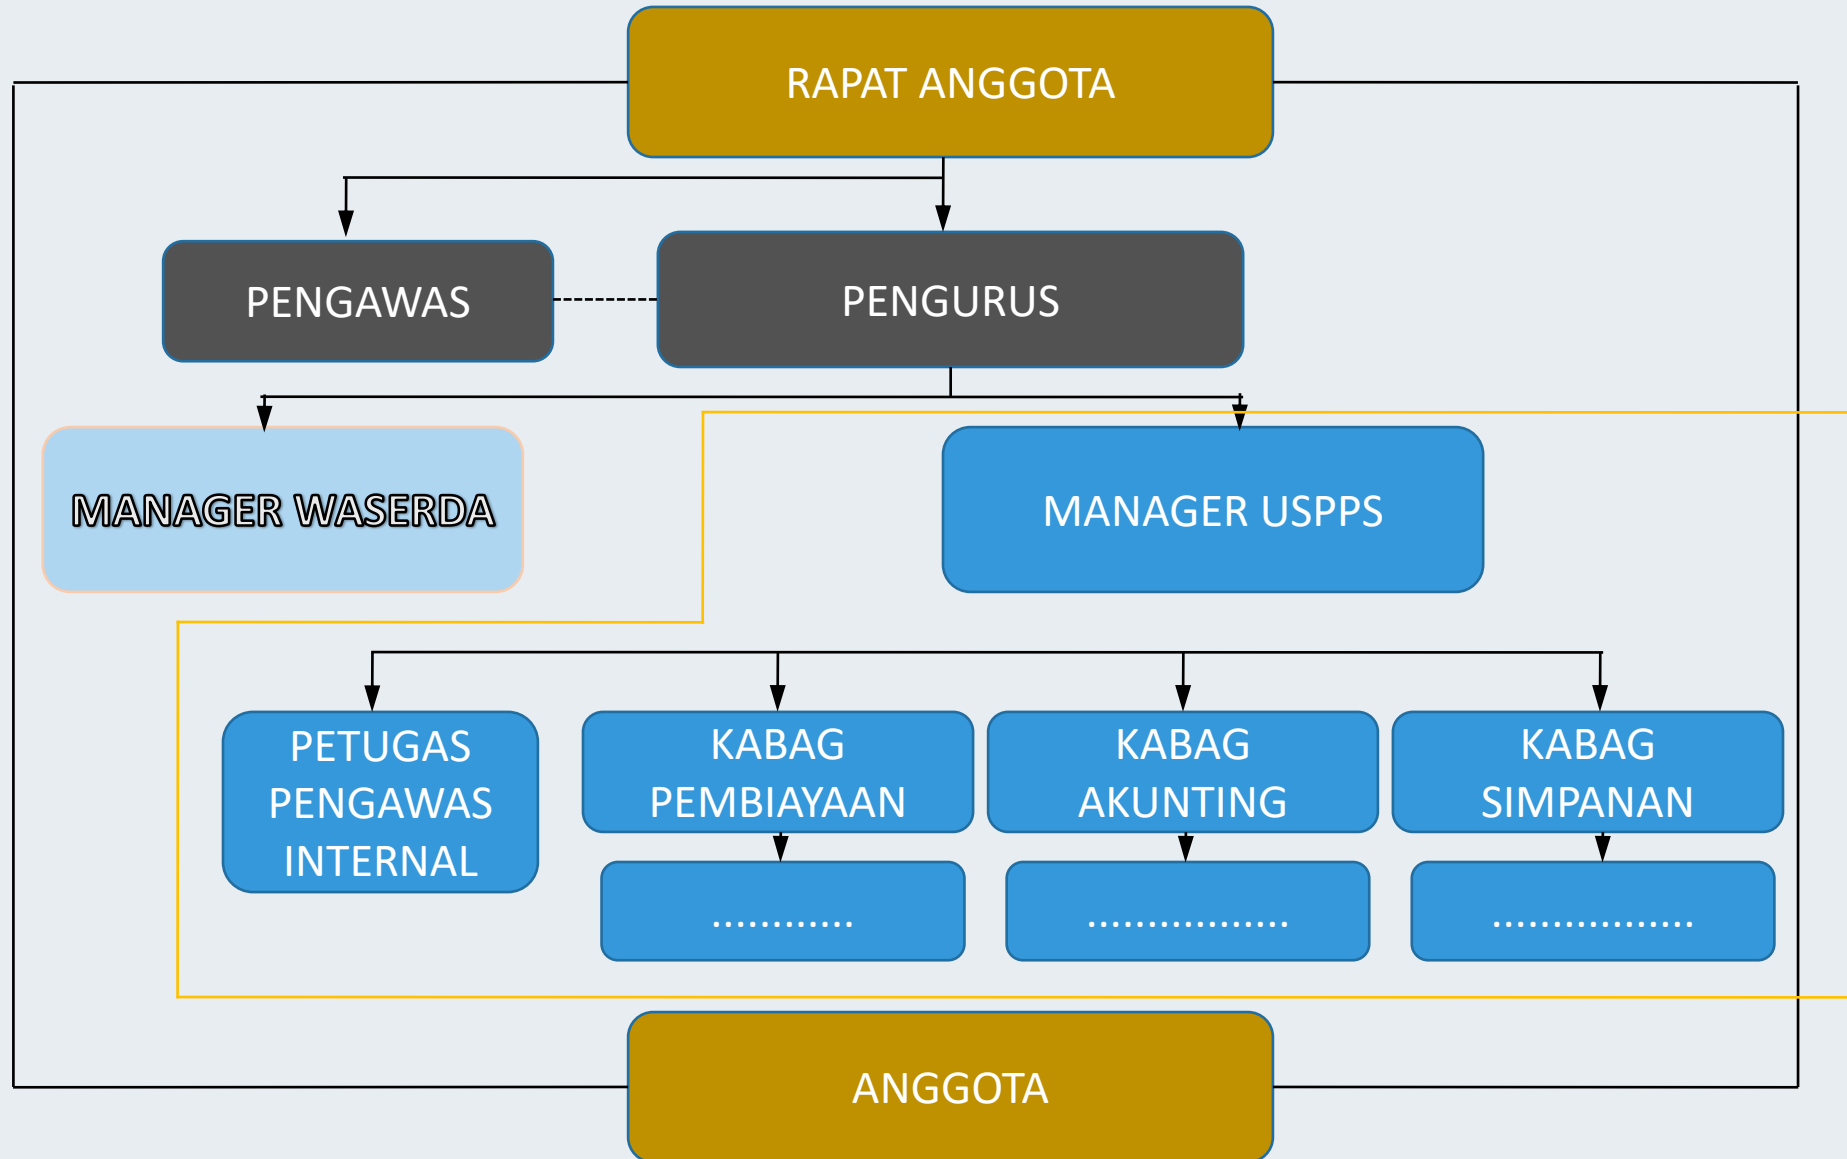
RAPAT ANGGOTA

PENGAWAS

PENGURUS

MANAGER WASERDA

MANAGER USPPS

PETUGAS PENGAWAS INTERNAL

KABAG PEMBIAYAAN

............

KABAG AKUNTING

.................

KABAG SIMPANAN

.................

ANGGOTA